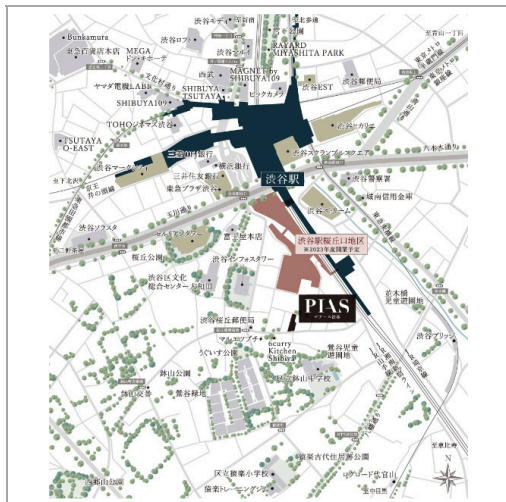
Bunkamura
渋谷モディ
宮下公園
RAYARD MIYASHITA PARK
渋谷ロフト
MEGAドン・キホーテ
西武
渋谷区役所
MAGNET by SHIBUYA109
渋谷郵便局
ヤマダ電機LABI
SHIBUYA TSUTAYA
渋谷EST
SHIBUYA109
ヒカリエ
TOHOシネマズ渋谷
渋谷ヒカリエ
TSUTAYA O-EAST
三菱UFJ銀行
渋谷スクランブルスクエア
渋谷マークシティ
横浜銀行
渋谷駅
渋谷警察署
三井住友銀行
東急プラザ渋谷
城南信用金庫
渋谷ストリーム
渋谷ソラスタ
渋谷駅桜丘口地区
※2023年度竣工予定
セルリアンタワー
渋谷インフォスタワー
桜丘公園
渋谷区文化総合センター大和田
PIAS
渋谷桜丘郵便局
渋谷ブリッジ
マルエツプチ
うぐいす公園
鉢山公園
鶯谷緑地
渋谷区立鉢山中学校
N